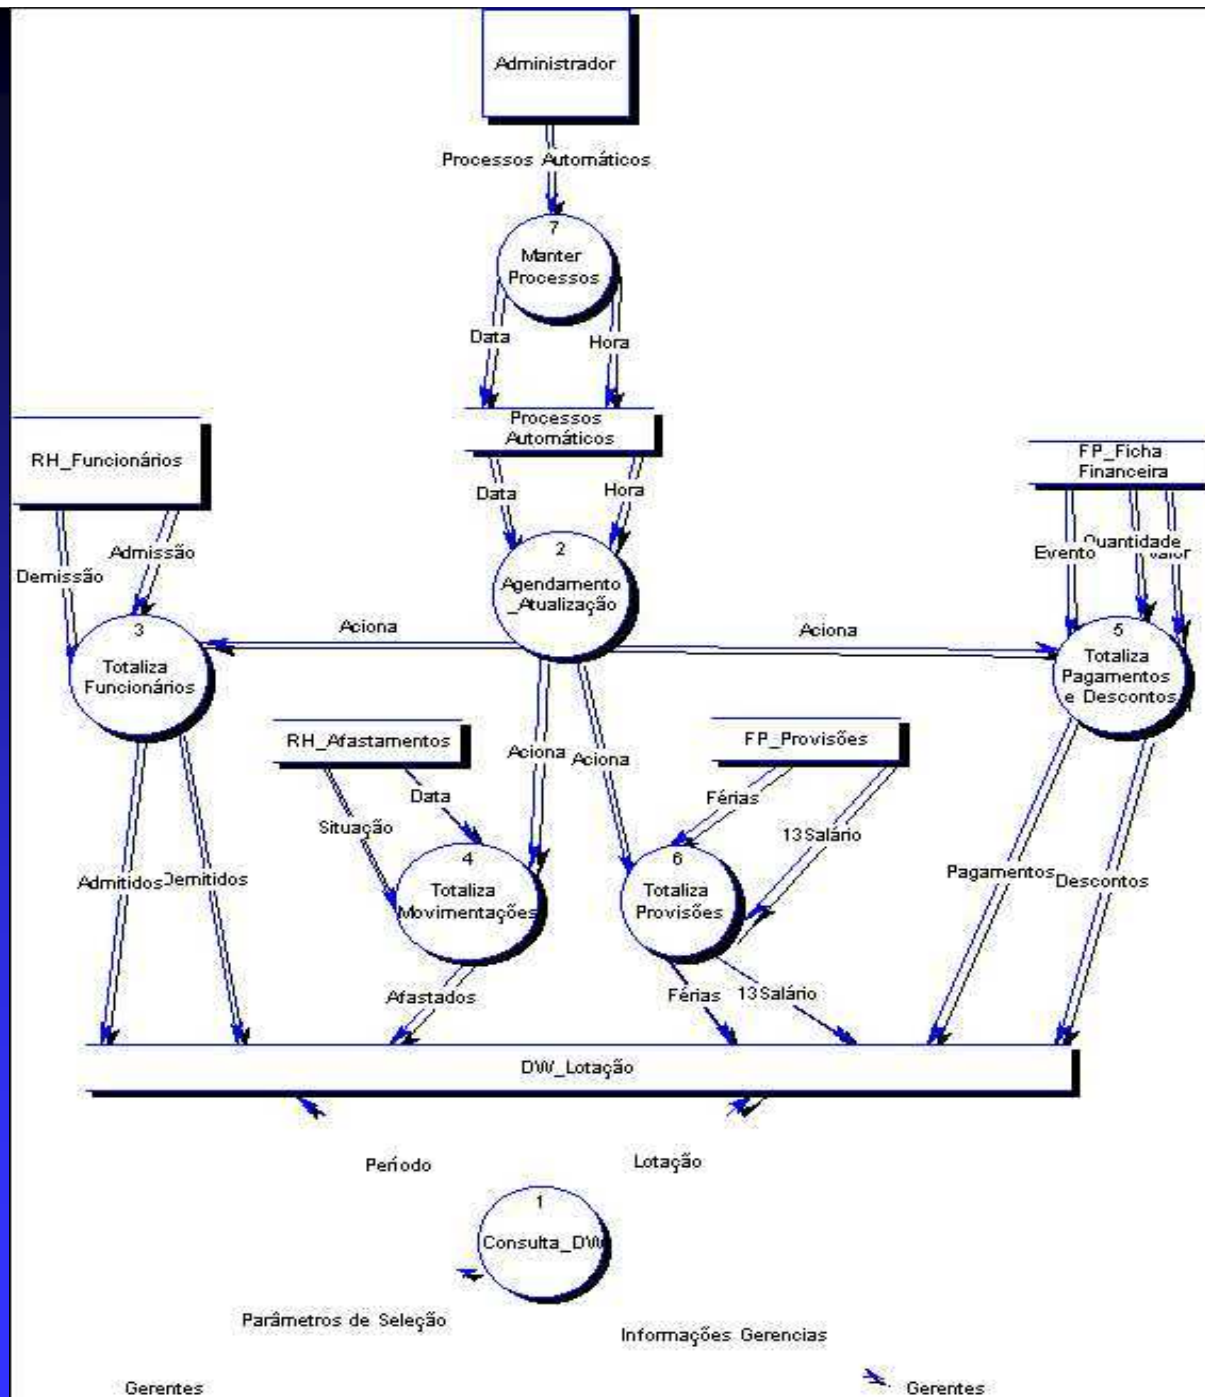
Administrador

Processos Automáticos

7
Manter Processos

Data

Hora

Processos Automáticos

Data

Hora

RH_Funcionários

Admissão

Demissão

2
Agendamento _Atualização

FP_Ficha Financeira

Evento

Quantidade

Valor

Aciona

Aciona

3
Totaliza Funcionários

5
Totaliza Pagamentos e Descontos

RH_Afastamentos

FP_Provisões

Aciona

Aciona

Data

Férias

Situação

13 Salário

4
Totaliza Movimentações

6
Totaliza Provisões

Admitidos

Demitidos

Pagamentos

Descontos

Afastados

Férias

13 Salário

DW_Lotação

Período

Lotação

1
Consulta_DW

Parâmetros de Seleção

Informações Gerencias

Gerentes

Gerentes